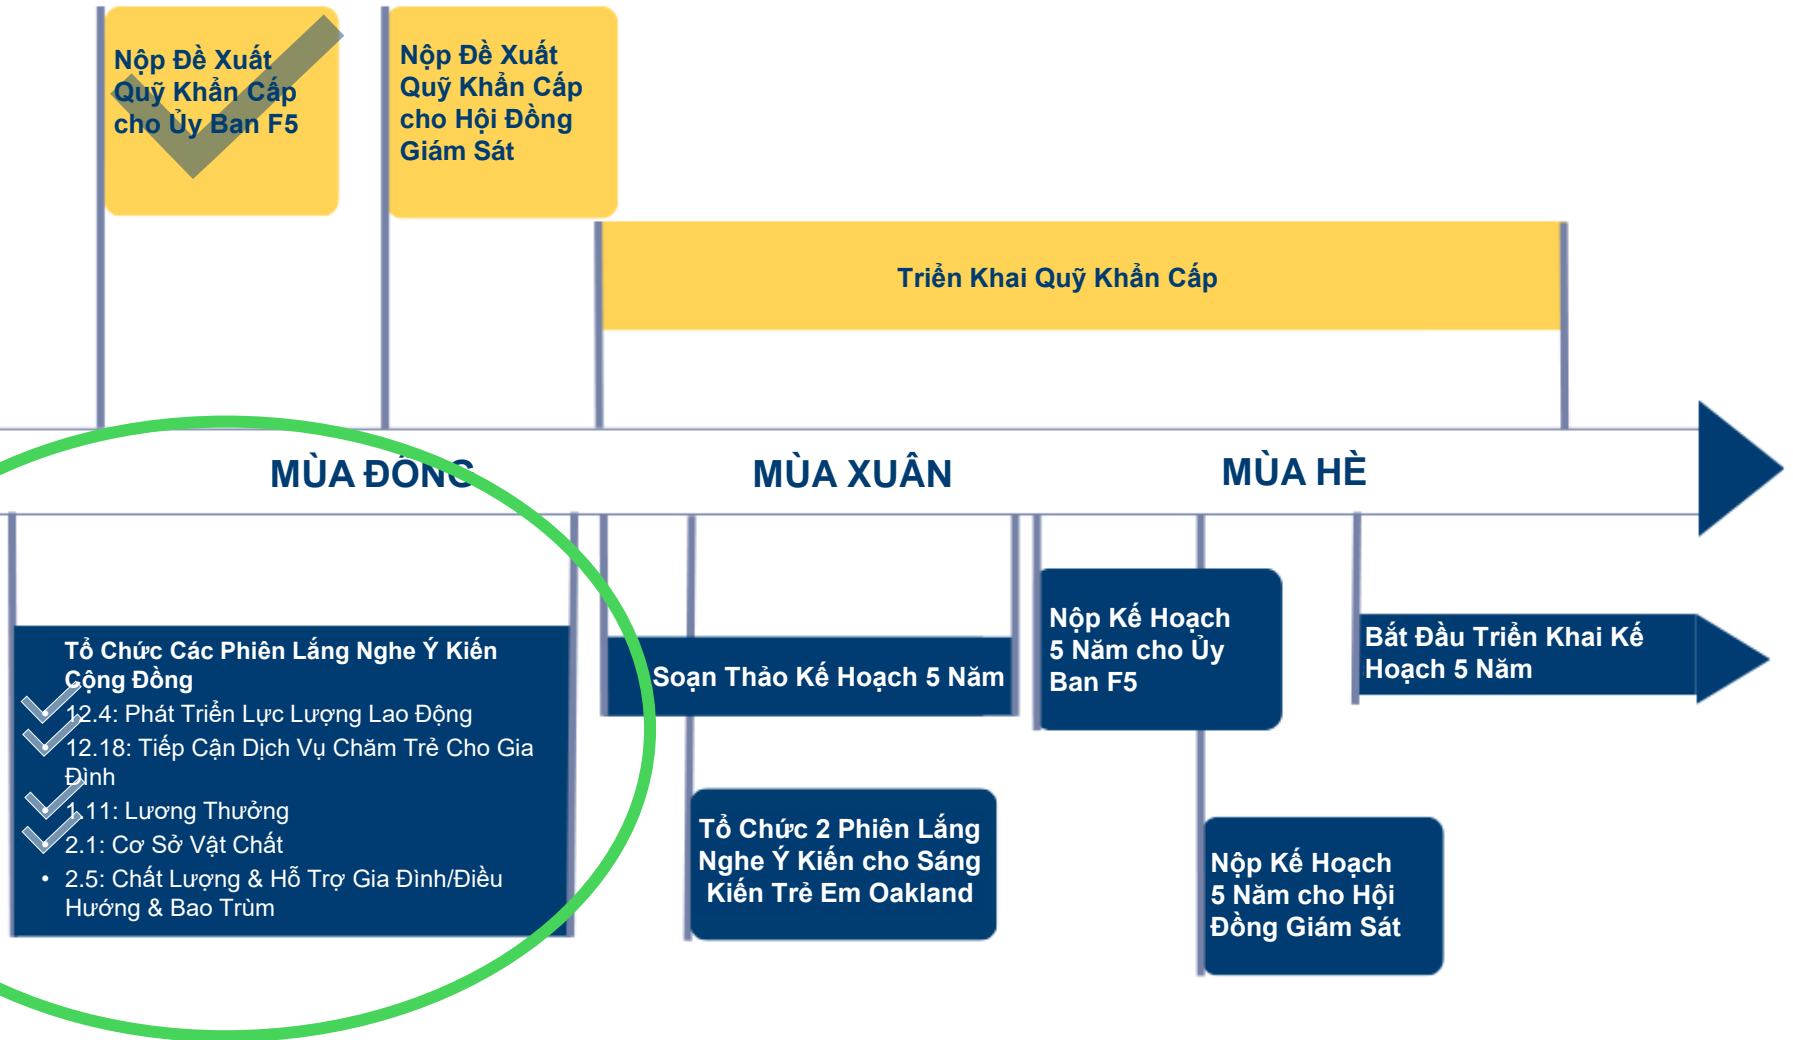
Nộp Đề Xuất Quỹ Khẩn Cấp cho Ủy Ban F5

Nộp Đề Xuất Quỹ Khẩn Cấp cho Hội Đồng Giám Sát

Triển Khai Quỹ Khẩn Cấp

MÙA ĐÔNG

MÙA XUÂN

MÙA HÈ

Tổ Chức Các Phiên Lắng Nghe Ý Kiến Cộng Đồng
12.4: Phát Triển Lực Lượng Lao Động
12.18: Tiếp Cận Dịch Vụ Chăm Trẻ Cho Gia Đình
1.11: Lương Thưởng
2.1: Cơ Sở Vật Chất
• 2.5: Chất Lượng & Hỗ Trợ Gia Đình/Điều Hướng & Bao Trùm

Soạn Thảo Kế Hoạch 5 Năm

Tổ Chức 2 Phiên Lắng Nghe Ý Kiến cho Sáng Kiến Trẻ Em Oakland

Nộp Kế Hoạch 5 Năm cho Ủy Ban F5

Nộp Kế Hoạch 5 Năm cho Hội Đồng Giám Sát

Bắt Đầu Triển Khai Kế Hoạch 5 Năm